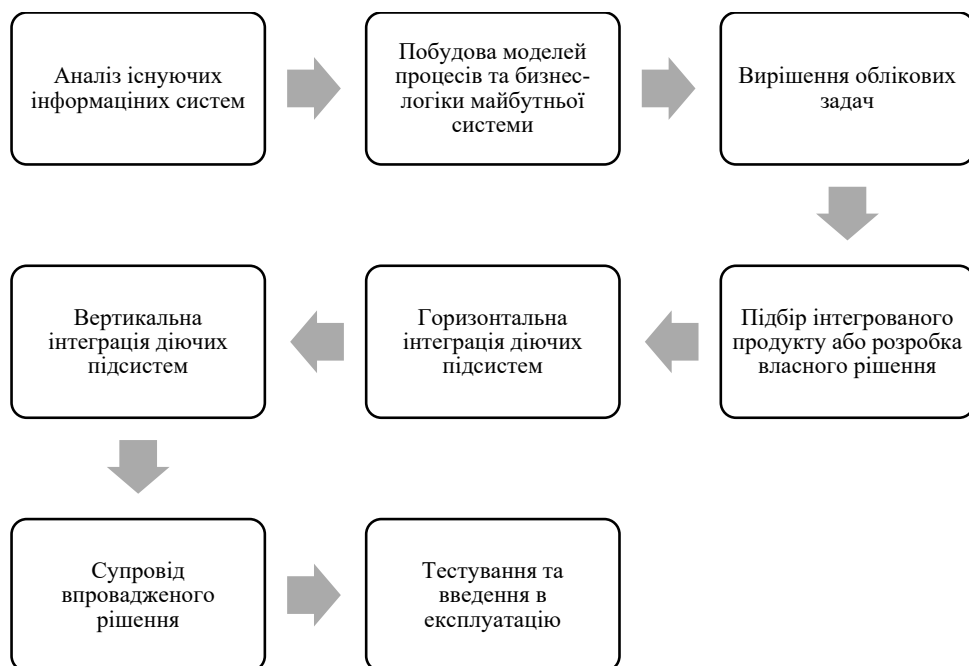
Аналіз існуючих інформаціних систем

Побудова моделей процесів та бізнес-логіки майбутньої системи

Вирішення облікових задач

Підбір інтегрованого продукту або розробка власного рішення

Горизонтальна інтеграція діючих підсистем

Вертикальна інтеграція діючих підсистем

Супровід впровадженого рішення

Тестування та введення в експлуатацію